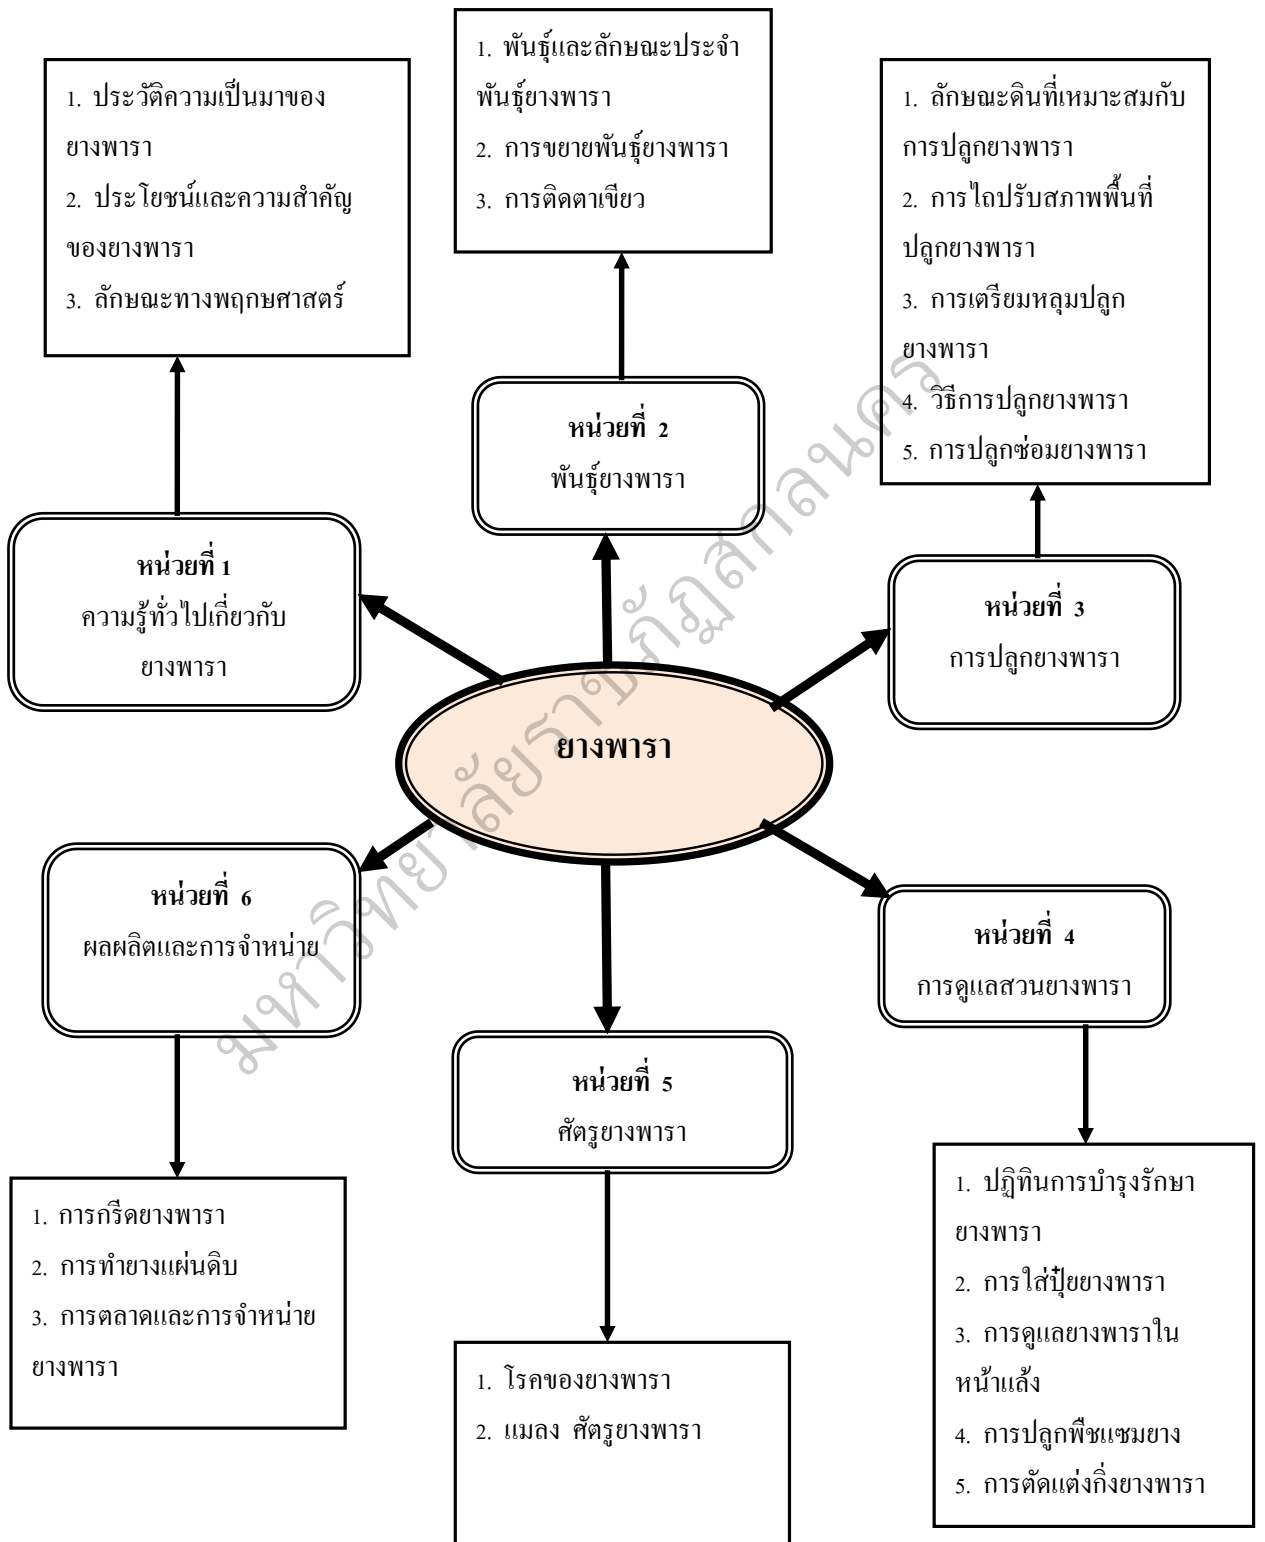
1. ประวัติความเป็นมาของยางพารา
2. ประโยชน์และความสำคัญของยางพารา
3. ลักษณะทางพฤกษศาสตร์

1. พันธุ์และลักษณะประจำพันธุ์ยางพารา
2. การขยายพันธุ์ยางพารา
3. การติดตาเขียว

1. ลักษณะดินที่เหมาะสมกับการปลูกยางพารา
2. การไถปรับสภาพพื้นที่ปลูกยางพารา
3. การเตรียมหลุมปลูกยางพารา
4. วิธีการปลูกยางพารา
5. การปลูกซ่อมยางพารา

หน่วยที่ 2
พันธุ์ยางพารา

หน่วยที่ 1
ความรู้ทั่วไปเกี่ยวกับยางพารา

หน่วยที่ 3
การปลูกยางพารา

ยางพารา

หน่วยที่ 6
ผลผลิตและการจำหน่าย

หน่วยที่ 4
การดูแลสวนยางพารา

หน่วยที่ 5
ศัตรูยางพารา

1. การกรีดยางพารา
2. การทำยางแผ่นดิบ
3. การตลาดและการจำหน่ายยางพารา

1. โรคของยางพารา
2. แมลง ศัตรูยางพารา

1. ปฏิทินการบำรุงรักษายางพารา
2. การใส่ปุ๋ยยางพารา
3. การดูแลยางพาราในหน้าแล้ง
4. การปลูกพืชแซมยาง
5. การตัดแต่งกิ่งยางพารา

มหาวิทยาลัยราชภัฏสกลนคร